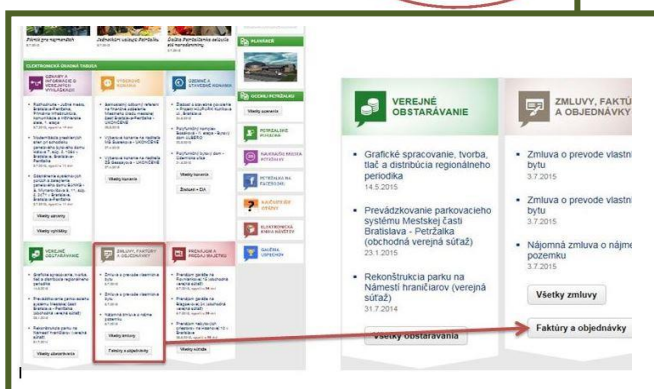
VEREJNÉ OBSTARÁVANIE

Grafické spracovanie, tvorba, tlač a distribúcia regionálneho periodika
14.5.2015

Prevádzkovanie parkovacieho systému Mestskej časti Bratislava - Petržalka (obchodná verejná súťaž)
23.1.2015

Rekonštrukcia parku na Námestí hraničiarov (verejná súťaž)
31.7.2014

Všetky obstarávania

ZMLUVY, FAKTÚ A OBJEDNÁVKY

Zmluva o prevode vlastní bytu
3.7.2015

Zmluva o prevode vlastní bytu
3.7.2015

Nájomná zmluva o nájme pozemku
3.7.2015

Všetky zmluvy

Faktúry a objednávky

ELEKTRONICKÁ ÚRADNÁ TABUĽA

OZNAMY A INFORMÁCIE O VEREJNÝCH VYHLÁŠKACH

VÝBEROVÉ KONANIA

ÚZEMNÉ A STAVEBNÉ KONANIA

VEREJNÉ OBSTARÁVANIE

ZMLUVY, FAKTÚRY A OBJEDNÁVKY

PRENÁJOM A PREDAJ MAJETKU

Všetky zmluvy

Faktúry a objednávky

Všetky obstarávania

Všetky konania

Všetky oznamy

Všetky vyhlášky

Všetky súťaže

PLAVÁREŇ

PETRŽALSKÉ NOVINY

ELEKTRONICKÁ SLUŽBA